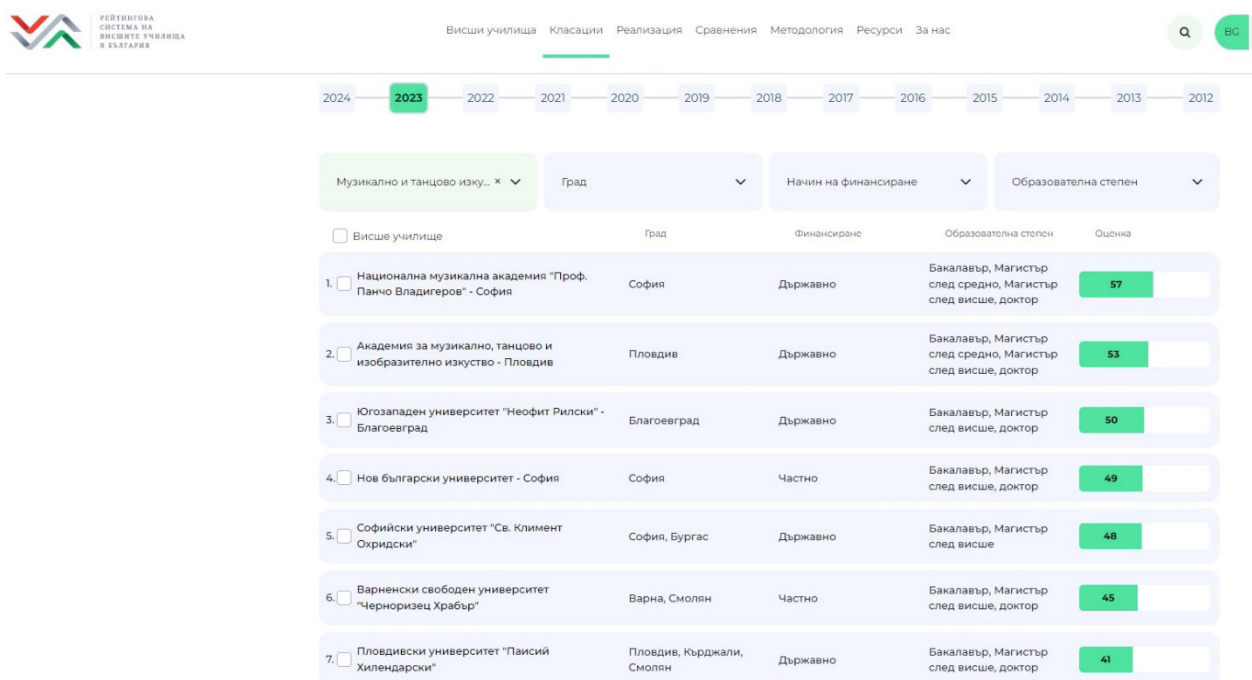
РЕЙТИНГОВА СИСТЕМА НА ВИСШИТЕ УЧИЛИЩА В БЪЛГАРИЯ

Висши училища Класации Реализация Сравнения Методология Ресурси За нас

BG

2024 2023 2022 2021 2020 2019 2018 2017 2016 2015 2014 2013 2012

Музикално и танцово изку... ×

Град

Начин на финансиране

Образователна степен

| Висше училище | Град | Финансиране | Образователна степен | Оценка |
|---|---|---|---|---|
| 1. Национална музикална академия "Проф. Панчо Владигеров" - София | София | Държавно | Бакалавър, Магистър след средно, Магистър след висше, доктор | 57 |
| 2. Академия за музикално, танцово и изобразително изкуство - Пловдив | Пловдив | Държавно | Бакалавър, Магистър след средно, Магистър след висше, доктор | 53 |
| 3. Югозападен университет "Неофит Рилски" - Благоевград | Благоевград | Държавно | Бакалавър, Магистър след висше, доктор | 50 |
| 4. Нов български университет - София | София | Частно | Бакалавър, Магистър след висше, доктор | 49 |
| 5. Софийски университет "Св. Климент Охридски" | София, Бургас | Държавно | Бакалавър, Магистър след висше | 48 |
| 6. Варненски свободен университет "Черноризец Храбър" | Варна, Смолян | Частно | Бакалавър, Магистър след висше, доктор | 45 |
| 7. Пловдивски университет "Паисий Хилендарски" | Пловдив, Кърджали, Смолян | Държавно | Бакалавър, Магистър след висше, доктор | 41 |